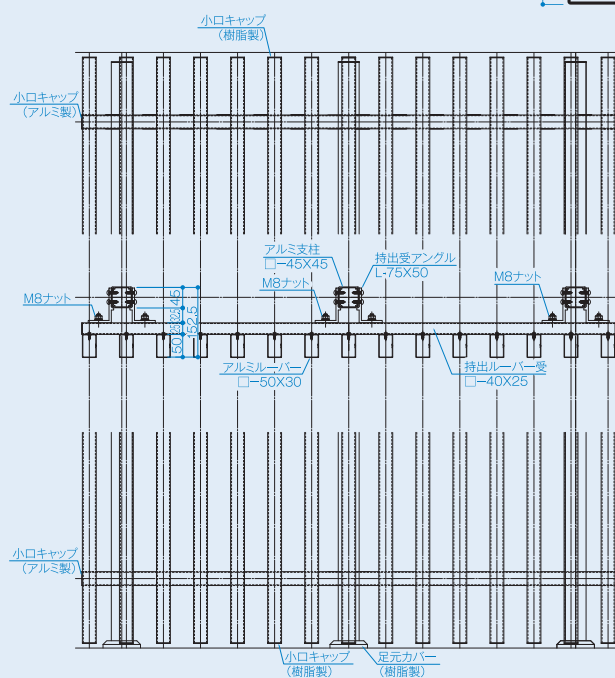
小口キャップ
（樹脂製）

小口キャップ
（アルミ製）

アルミ支柱
□−45X45

持出受アングル
L−75X50

M8ナット

M8ナット

M8ナット

45

25

25

50

152.5

アルミルーバー
□−50X30

持出ルーバー受
□−40X25

小口キャップ
（アルミ製）

小口キャップ
（樹脂製）

足元カバー
（樹脂製）